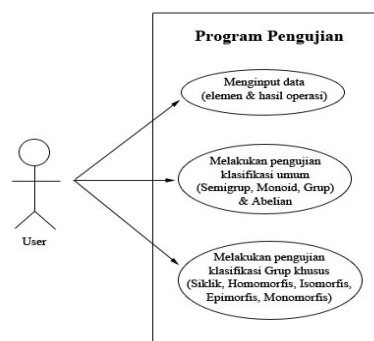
Program Pengujian

Menginput data (elemen & hasil operasi)

Melakukan pengujian klasifikasi umum (Semigrup, Monoid, Grup) & Abelian

User

Melakukan pengujian klasifikasi Grup khusus (Siklik, Homomorfis, Isomorfis, Epimorfis, Monomorfis)